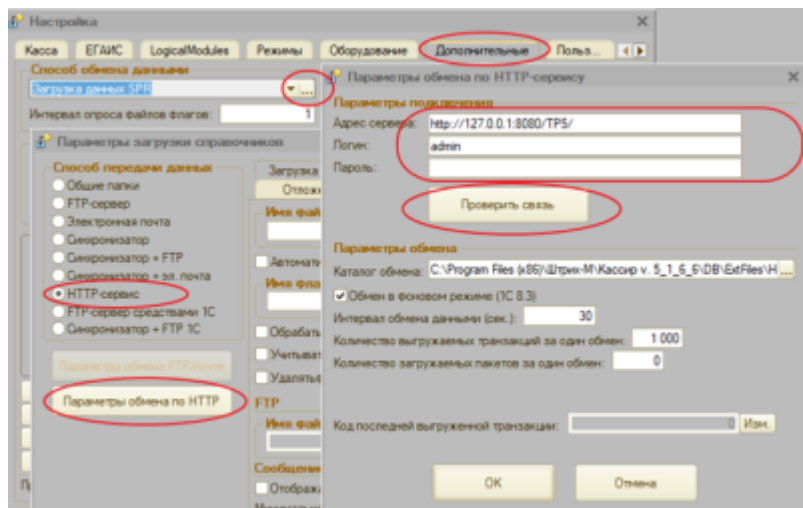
Настройка

Касса | ЕГАИС | LogicalModules | Режимы | Оборудование | Дополнительные | Польз...

Способ обмена данными

Загрузка данных ТР5

Интервал опроса файлов флагов: 1

Параметры загрузки справочников

Способ передачи данных

Общие папки

FTP-сервер

Электронная почта

Синхронизатор

Синхронизатор + FTP

Синхронизатор + эл. почта

HTTP-сервис

FTP-сервер средствами 1С

Синхронизатор + FTP 1С

Параметры обмена FTP почты

Параметры обмена по HTTP

Загрузка

Отлож

Имя фай

Автомат

Имя фай

Обрабат

Учитыват

Удалят

FTP

Имя фай

Сообщени

Отображ

П

Параметры обмена по HTTP-сервису

Параметры подключения

Адрес сервера: http://127.0.0.1:8080/TP5/

Логин: admin

Пароль:

Проверить связь

Параметры обмена

Каталог обмена: C:\Program Files (x86)\Штрих-М\Кассир v. 5_1_6_6\DB\ExtFiles\H ...

Обмен в фоновом режиме (1С 8.3)

Интервал обмена данными (сек.): 30

Количество выгружаемых транзакций за один обмен: 1 000

Количество загружаемых пакетов за один обмен: 0

Код последней выгруженной транзакции: 0 Изм..

ОК

Отмена